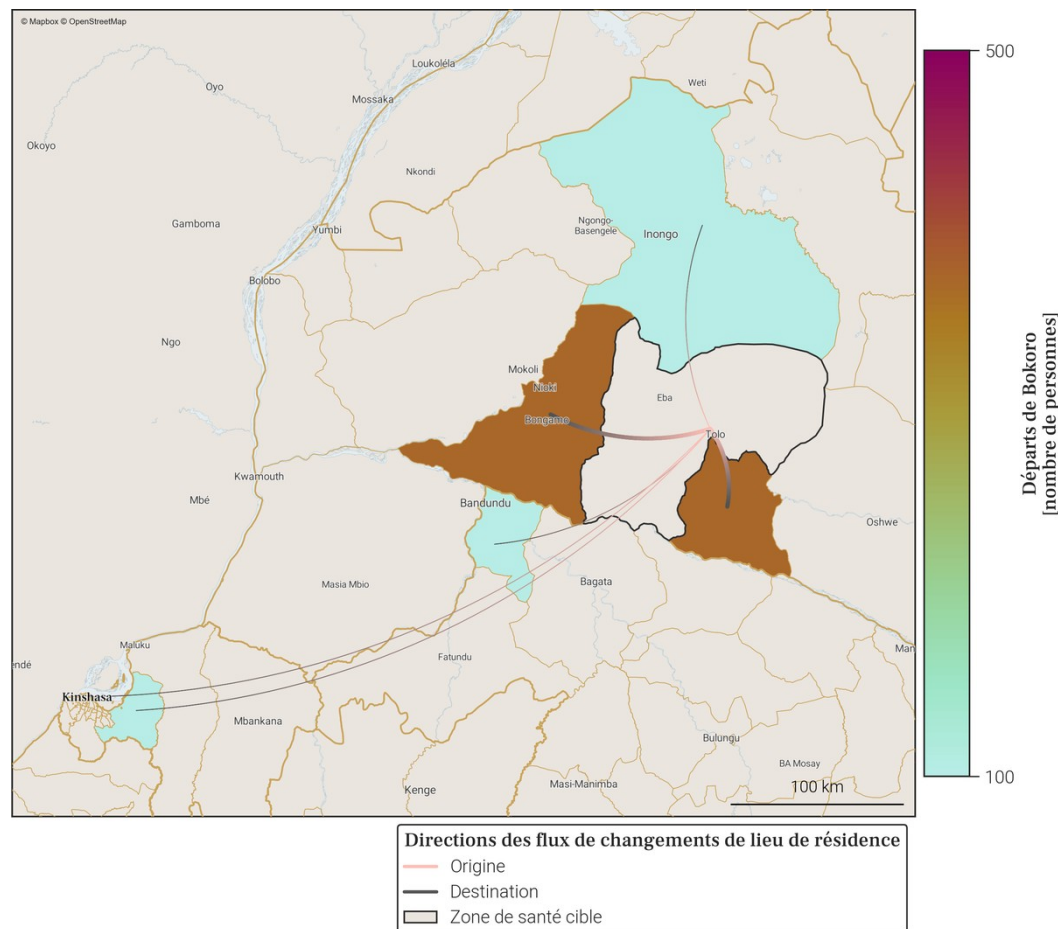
© Mapbox © OpenStreetMap

Loukoléla
Oyo
Mossaka
Weti
Okoyo
Nkondi
Gamboma
Yumbi
Ngongo-Basengele
Inongo
Bolobo
Ngo
Mokoli
Nioki
Eba
Bongamo
Tolo
Kwamouth
Mbé
Bandundu
Oshwe
Masia Mbio
Bagata
Maluku
ndé
Fatundu
Man
Kinshasa
Mbankana
Bulungu
BA Mosay
Kenge
Masi-Manimba
100 km

500
100
Départs de Bokoro [nombre de personnes]

Directions des flux de changements de lieu de résidence
Origine
Destination
Zone de santé cible